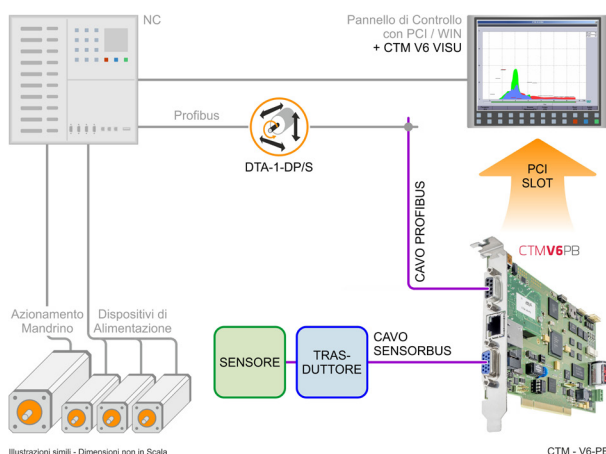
NC

Pannello di Controllo con PCI / WIN + CTM V6 VISU

Profibus

DTA-1-DP/S

PCI SLOT

CAVO PROFIBUS

CTMV6PB

Azionamento Mandrino

Dispositivi di Alimentazione

SENSORE

TRAS-DUTTORE

CAVO SENSORBUS

Illustrazioni simili - Dimensioni non in Scala

CTM - V6-PB